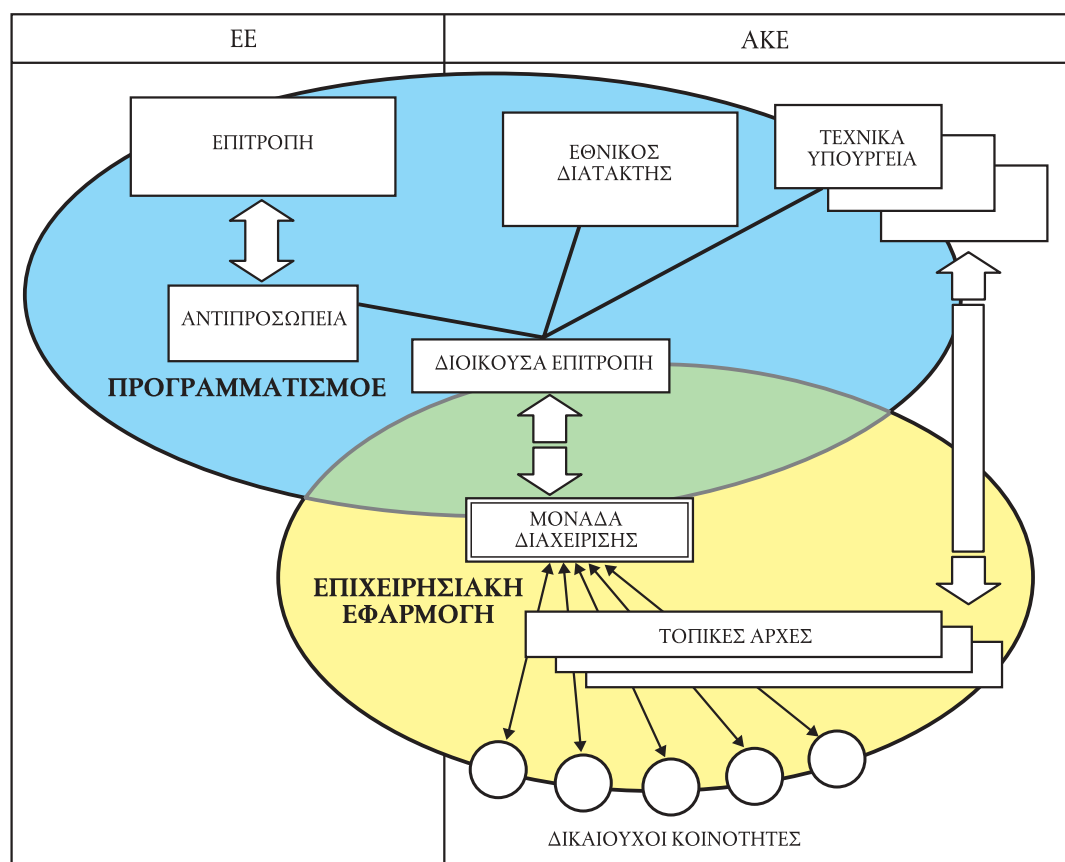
| ΕΕ | ΑΚΕ |
|---|---|

ΕΠΙΤΡΟΠΗ

ΕΘΝΙΚΟΣ ΔΙΑΤΑΚΤΗΣ

ΤΕΧΝΙΚΑ ΥΠΟΥΡΓΕΙΑ

ΑΝΤΙΠΡΟΣΩΠΕΙΑ

ΔΙΟΙΚΟΥΣΑ ΕΠΙΤΡΟΠΗ

ΠΡΟΓΡΑΜΜΑΤΙΣΜΟΣ

ΜΟΝΑΔΑ ΔΙΑΧΕΙΡΙΣΗΣ

ΕΠΙΧΕΙΡΗΣΙΑΚΗ ΕΦΑΡΜΟΓΗ

ΤΟΠΙΚΕΣ ΑΡΧΕΣ

ΔΙΚΑΙΟΥΧΟΙ ΚΟΙΝΟΤΗΤΕΣ